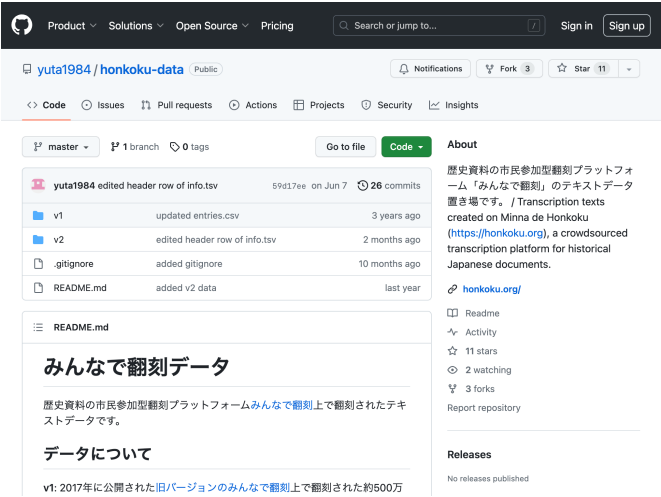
Product Solutions Open Source Pricing Search or jump to... / Sign in Sign up

yuta1984 / honkoku-data Public

Notifications Fork 3 Star 11

Code Issues Pull requests Actions Projects Security Insights

master 1 branch 0 tags Go to file Code

yuta1984 edited header row of info.tsv 59d17ee on Jun 7 26 commits

| v1 | updated entries.csv | 3 years ago |
|---|---|---|
| v2 | edited header row of info.tsv | 2 months ago |
| .gitignore | added gitignore | 10 months ago |
| README.md | added v2 data | last year |

README.md

みんなで翻刻データ

歴史資料の市民参加型翻刻プラットフォームみんなで翻刻上で翻刻されたテキストデータです。

データについて

v1: 2017年に公開された旧バージョンのみんなで翻刻上で翻刻された約500万

About

歴史資料の市民参加型翻刻プラットフォーム「みんなで翻刻」のテキストデータ置き場です。 / Transcription texts created on Minna de Honkoku (https://honkoku.org), a crowdsourced transcription platform for historical Japanese documents.

honkoku.org/

Readme

Activity

11 stars

2 watching

3 forks

Report repository

Releases

No releases published